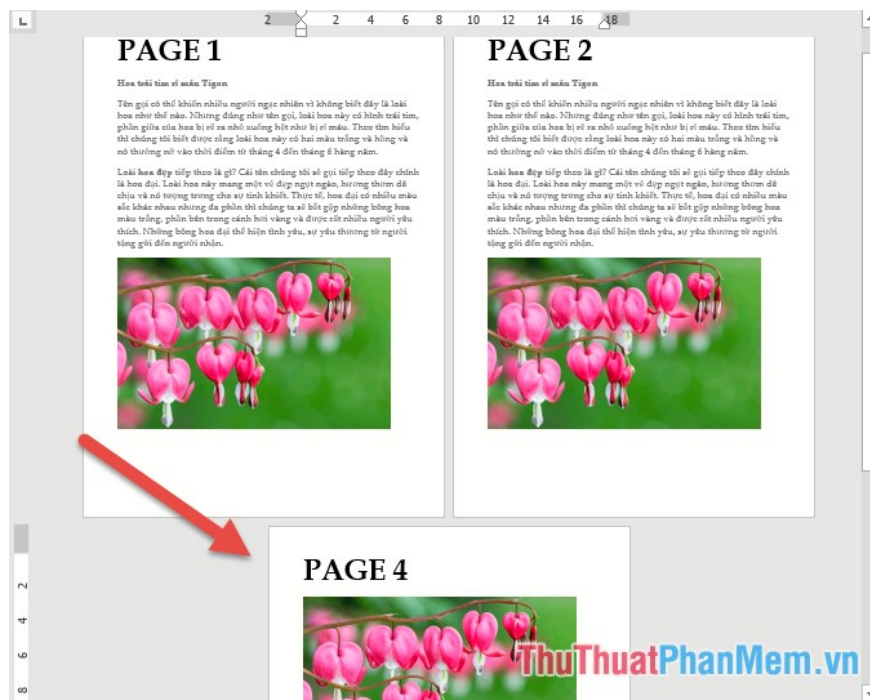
2 2 4 6 8 10 12 14 16 18

PAGE 1

Hoa trái tim rỉ máu Tigon

Tên gọi có thể khiến nhiều người ngạc nhiên vì không biết đây là loài hoa như thế nào. Nhưng đúng như tên gọi, loài hoa này có hình trái tim, phần giữa của hoa bị rỉ ra nhỏ xuống hệt như bị rỉ máu. Theo tìm hiểu thì chúng tôi biết được rằng loài hoa này có hai màu trắng và hồng và nó thường nở vào thời điểm từ tháng 4 đến tháng 6 hàng năm.

Loài hoa đẹp tiếp theo là gì? Cái tên chúng tôi sẽ gợi tiếp theo đây chính là hoa đại. Loài hoa này mang một vẻ đẹp ngọt ngào, hương thơm dễ chịu và nó tượng trưng cho sự tinh khiết. Thực tế, hoa đại có nhiều màu sắc khác nhau nhưng đa phần thì chúng ta sẽ bắt gặp những bông hoa màu trắng, phần bên trong cánh hơi vàng và được rất nhiều người yêu thích. Những bông hoa đại thể hiện tình yêu, sự yêu thương từ người tặng gửi đến người nhận.

PAGE 2

Hoa trái tim rỉ máu Tigon

Tên gọi có thể khiến nhiều người ngạc nhiên vì không biết đây là loài hoa như thế nào. Nhưng đúng như tên gọi, loài hoa này có hình trái tim, phần giữa của hoa bị rỉ ra nhỏ xuống hệt như bị rỉ máu. Theo tìm hiểu thì chúng tôi biết được rằng loài hoa này có hai màu trắng và hồng và nó thường nở vào thời điểm từ tháng 4 đến tháng 6 hàng năm.

Loài hoa đẹp tiếp theo là gì? Cái tên chúng tôi sẽ gợi tiếp theo đây chính là hoa đại. Loài hoa này mang một vẻ đẹp ngọt ngào, hương thơm dễ chịu và nó tượng trưng cho sự tinh khiết. Thực tế, hoa đại có nhiều màu sắc khác nhau nhưng đa phần thì chúng ta sẽ bắt gặp những bông hoa màu trắng, phần bên trong cánh hơi vàng và được rất nhiều người yêu thích. Những bông hoa đại thể hiện tình yêu, sự yêu thương từ người tặng gửi đến người nhận.

PAGE 4

2 4 6 8

ThuThuatPhanMem.vn